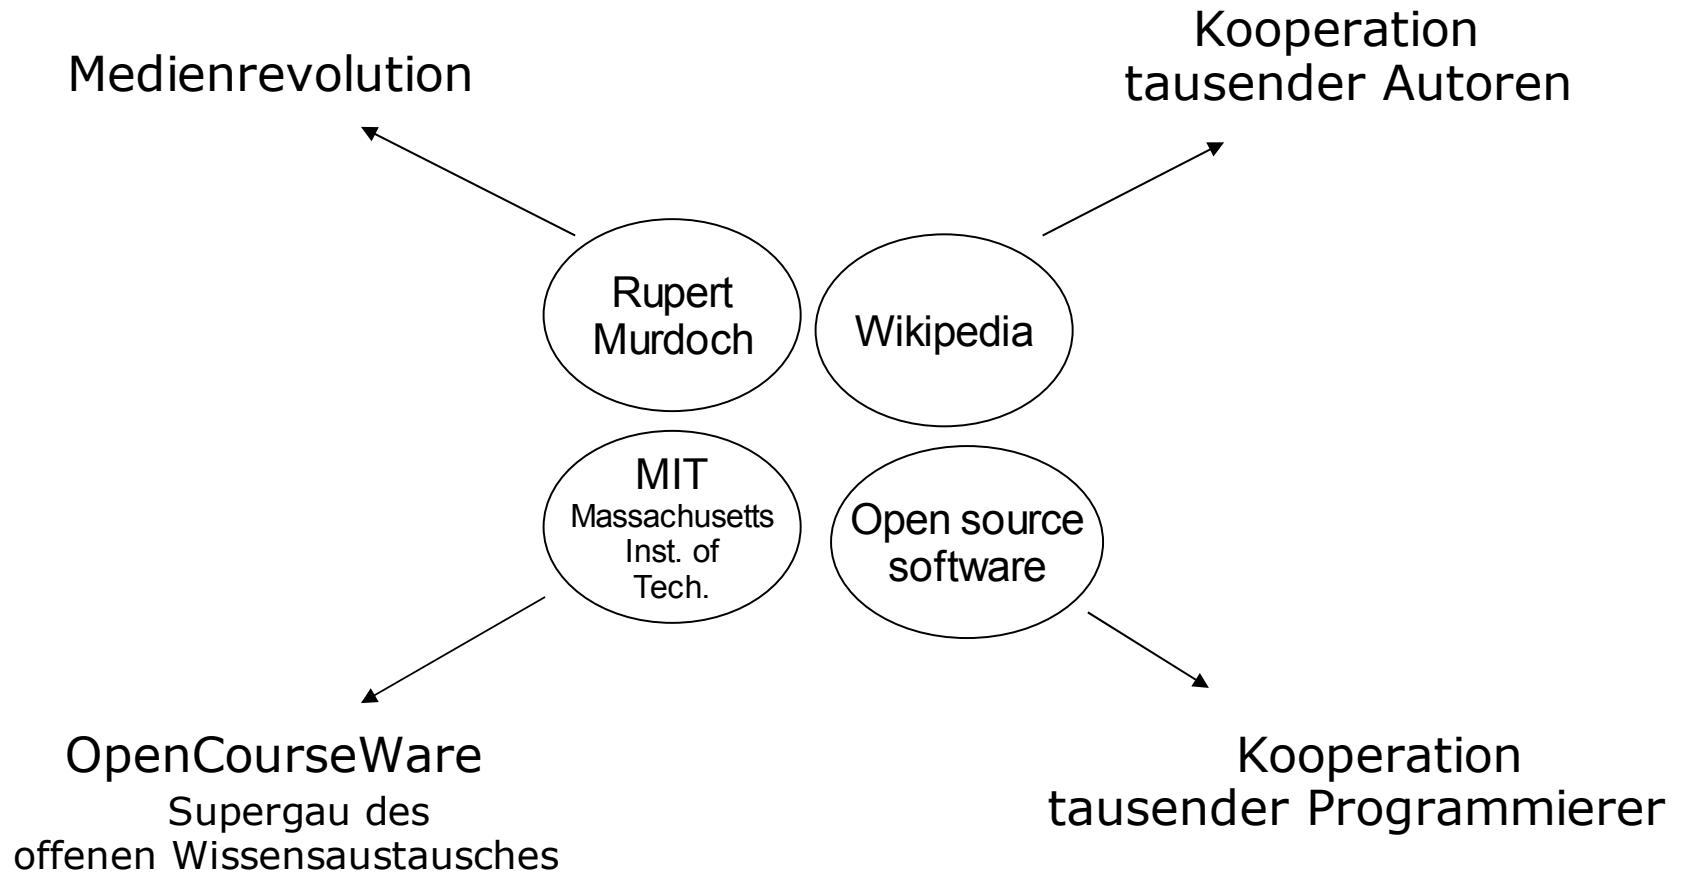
Medienrevolution

Kooperation
tausender Autoren

Rupert
Murdoch

Wikipedia

MIT
Massachusetts
Inst. of
Tech.

Open source
software

OpenCourseWare
Supergau des
offenen Wissensaustausches

Kooperation
tausender Programmierer